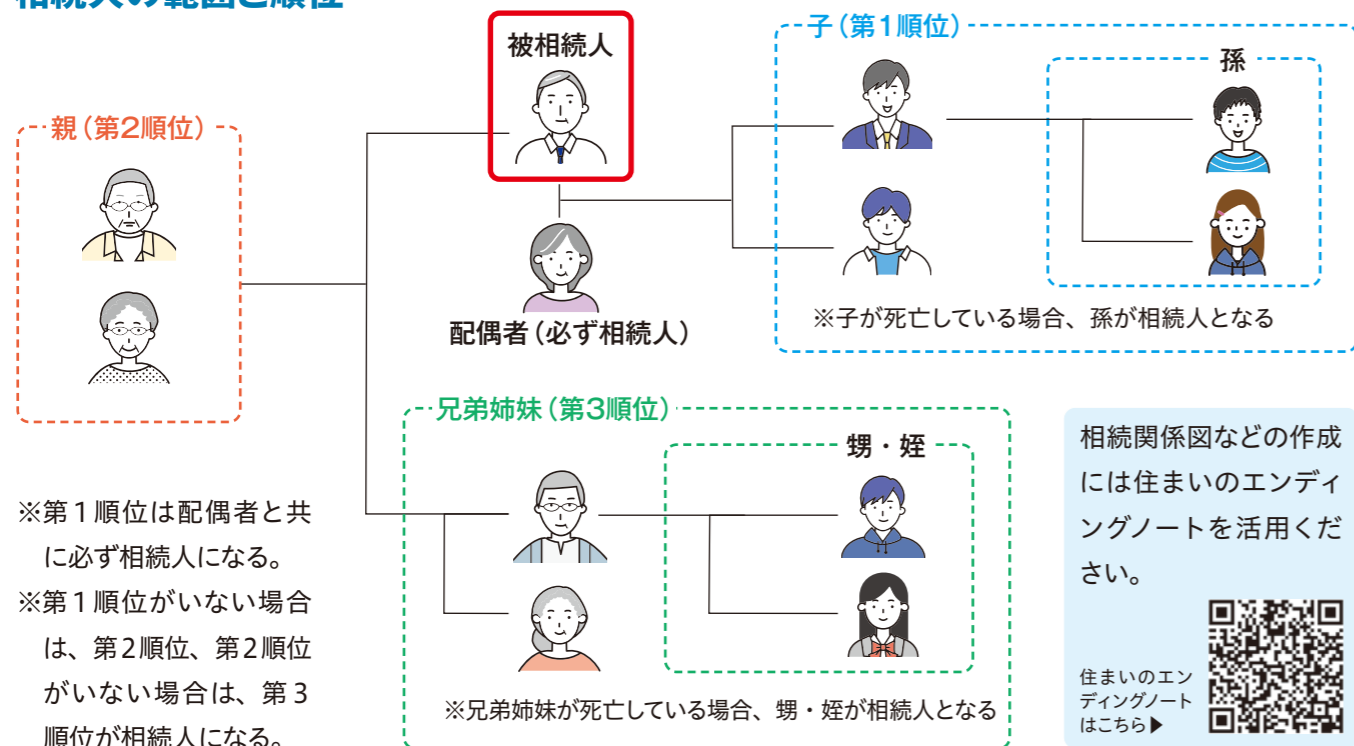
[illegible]

被相続人

子（第1順位）

孫

親（第2順位）

配偶者（必ず相続人）

※子が死亡している場合、孫が相続人となる

兄弟姉妹（第3順位）

甥・姪

相続関係図などの作成には住まいのエンディングノートを活用ください。

※第１順位は配偶者と共に必ず相続人になる。

※第１順位がいない場合は、第2順位、第2順位がいない場合は、第３順位が相続人になる。

住まいのエンディングノートはこちら▶

※兄弟姉妹が死亡している場合、甥・姪が相続人となる